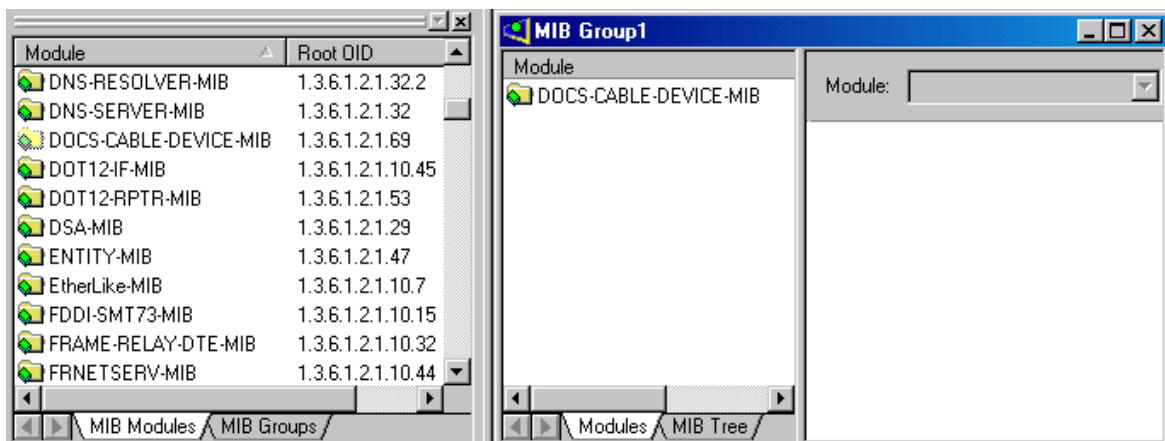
| Module | Root OID |
|---|---|
| DNS-RESOLVER-MIB | 1.3.6.1.2.1.32.2 |
| DNS-SERVER-MIB | 1.3.6.1.2.1.32 |
| DOCS-CABLE-DEVICE-MIB | 1.3.6.1.2.1.69 |
| DOT12-IF-MIB | 1.3.6.1.2.1.10.45 |
| DOT12-RPTR-MIB | 1.3.6.1.2.1.53 |
| DSA-MIB | 1.3.6.1.2.1.29 |
| ENTITY-MIB | 1.3.6.1.2.1.47 |
| EtherLike-MIB | 1.3.6.1.2.1.10.7 |
| FDDI-SMT73-MIB | 1.3.6.1.2.1.10.15 |
| FRAME-RELAY-DTE-MIB | 1.3.6.1.2.1.10.32 |
| FRNETSERV-MIB | 1.3.6.1.2.1.10.44 |

MIB Modules MIB Groups

MIB Group1

Module
DOCS-CABLE-DEVICE-MIB

Modules MIB Tree

Module: